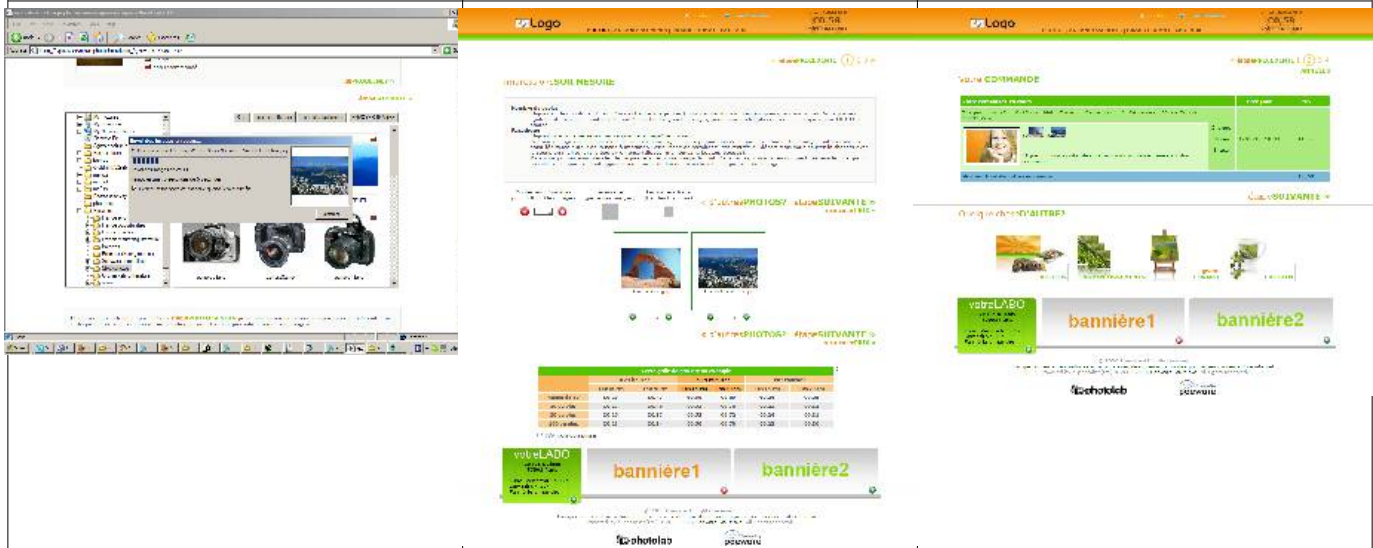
Logo

€0,58

Indiquez votre FORMAT

< étape PRÉCÉDENTE 1 2 3

< étape PRÉCÉDENTE / étape SUIVANTE >

< étape PRÉCÉDENTE / étape SUIVANTE >

votreLABO

bannière1

bannière2

photolab

Logo

€0,58

Votre COMMANDE

Étape SUIVANTE >

Quelque chose D'AUTRE?

votreLABO

bannière1

bannière2

photolab